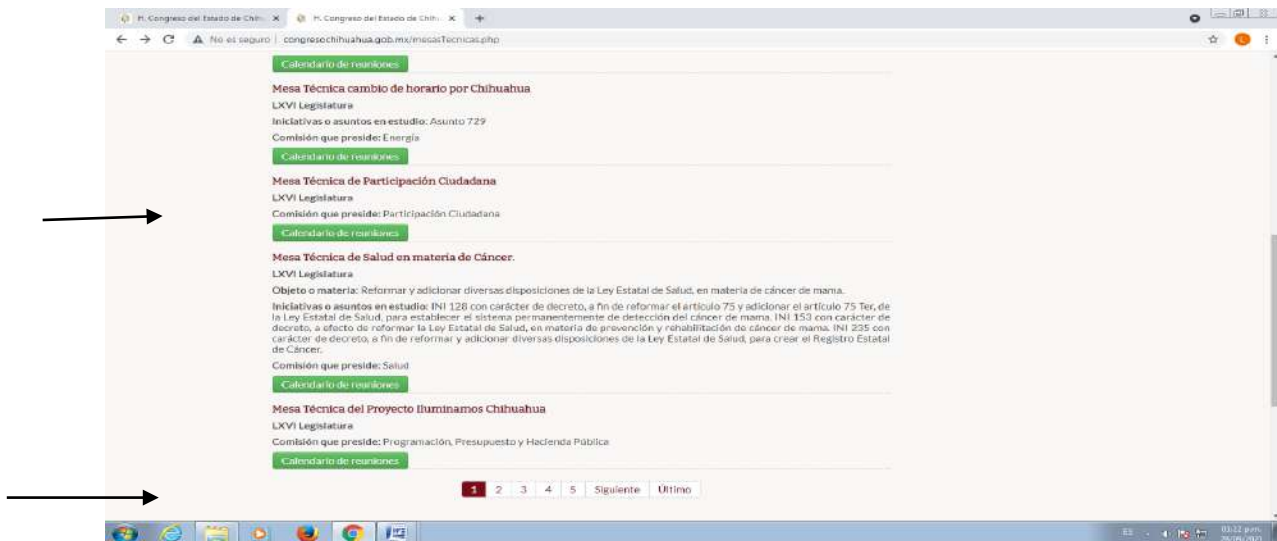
H. Congreso del Estado de Chih... ×
H. Congreso del Estado de Chih... ×
+
No es seguro | congresochihuahua.gob.mx/mesasTecnicas.php

Calendario de reuniones

Mesa Técnica cambio de horario por Chihuahua
LXVI Legislatura
Iniciativas o asuntos en estudio: Asunto 729
Comisión que preside: Energía
Calendario de reuniones

Mesa Técnica de Participación Ciudadana
LXVI Legislatura
Comisión que preside: Participación Ciudadana
Calendario de reuniones

Mesa Técnica de Salud en materia de Cáncer.
LXVI Legislatura
Objeto o materia: Reformar y adicionar diversas disposiciones de la Ley Estatal de Salud, en materia de cáncer de mama.
Iniciativas o asuntos en estudio: INI 128 con carácter de decreto, a fin de reformar el artículo 75 y adicionar el artículo 75 Ter, de la Ley Estatal de Salud, para establecer el sistema permanentemente de detección del cáncer de mama. INI 153 con carácter de decreto, a efecto de reformar la Ley Estatal de Salud, en materia de prevención y rehabilitación de cáncer de mama. INI 235 con carácter de decreto, a fin de reformar y adicionar diversas disposiciones de la Ley Estatal de Salud, para crear el Registro Estatal de Cáncer.
Comisión que preside: Salud
Calendario de reuniones

Mesa Técnica del Proyecto Iluminamos Chihuahua
LXVI Legislatura
Comisión que preside: Programación, Presupuesto y Hacienda Pública
Calendario de reuniones

1 2 3 4 5 Siguiente Último

ES
03:22 p.m.
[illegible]